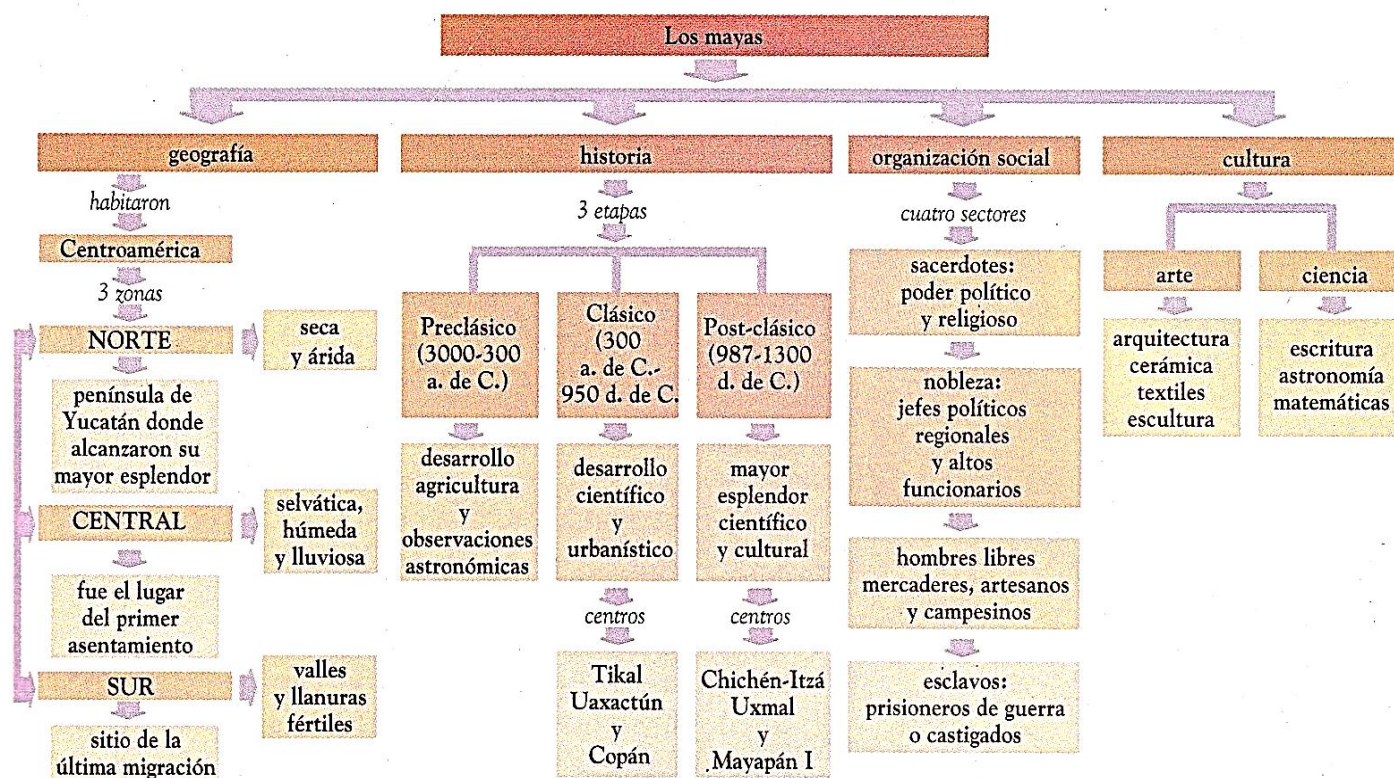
Los mayas

geografía

habitaron

Centroamérica

3 zonas

NORTE

seca y árida

península de Yucatán donde alcanzaron su mayor esplendor

CENTRAL

selvática, húmeda y lluviosa

fue el lugar del primer asentamiento

SUR

valles y llanuras fértiles

sitio de la última migración

historia

3 etapas

Preclásico (3000-300 a. de C.)

desarrollo agricultura y observaciones astronómicas

Clásico (300 a. de C.- 950 d. de C.

desarrollo científico y urbanístico

centros

Tikal Uaxactún y Copán

Post-clásico (987-1300 d. de C.)

mayor esplendor científico y cultural

centros

Chichén-Itzá Uxmal y Mayapán I

organización social

cuatro sectores

sacerdotes: poder político y religioso

nobleza: jefes políticos regionales y altos funcionarios

hombres libres mercaderes, artesanos y campesinos

esclavos: prisioneros de guerra o castigados

cultura

arte

arquitectura cerámica textiles escultura

ciencia

escritura astronomía matemáticas